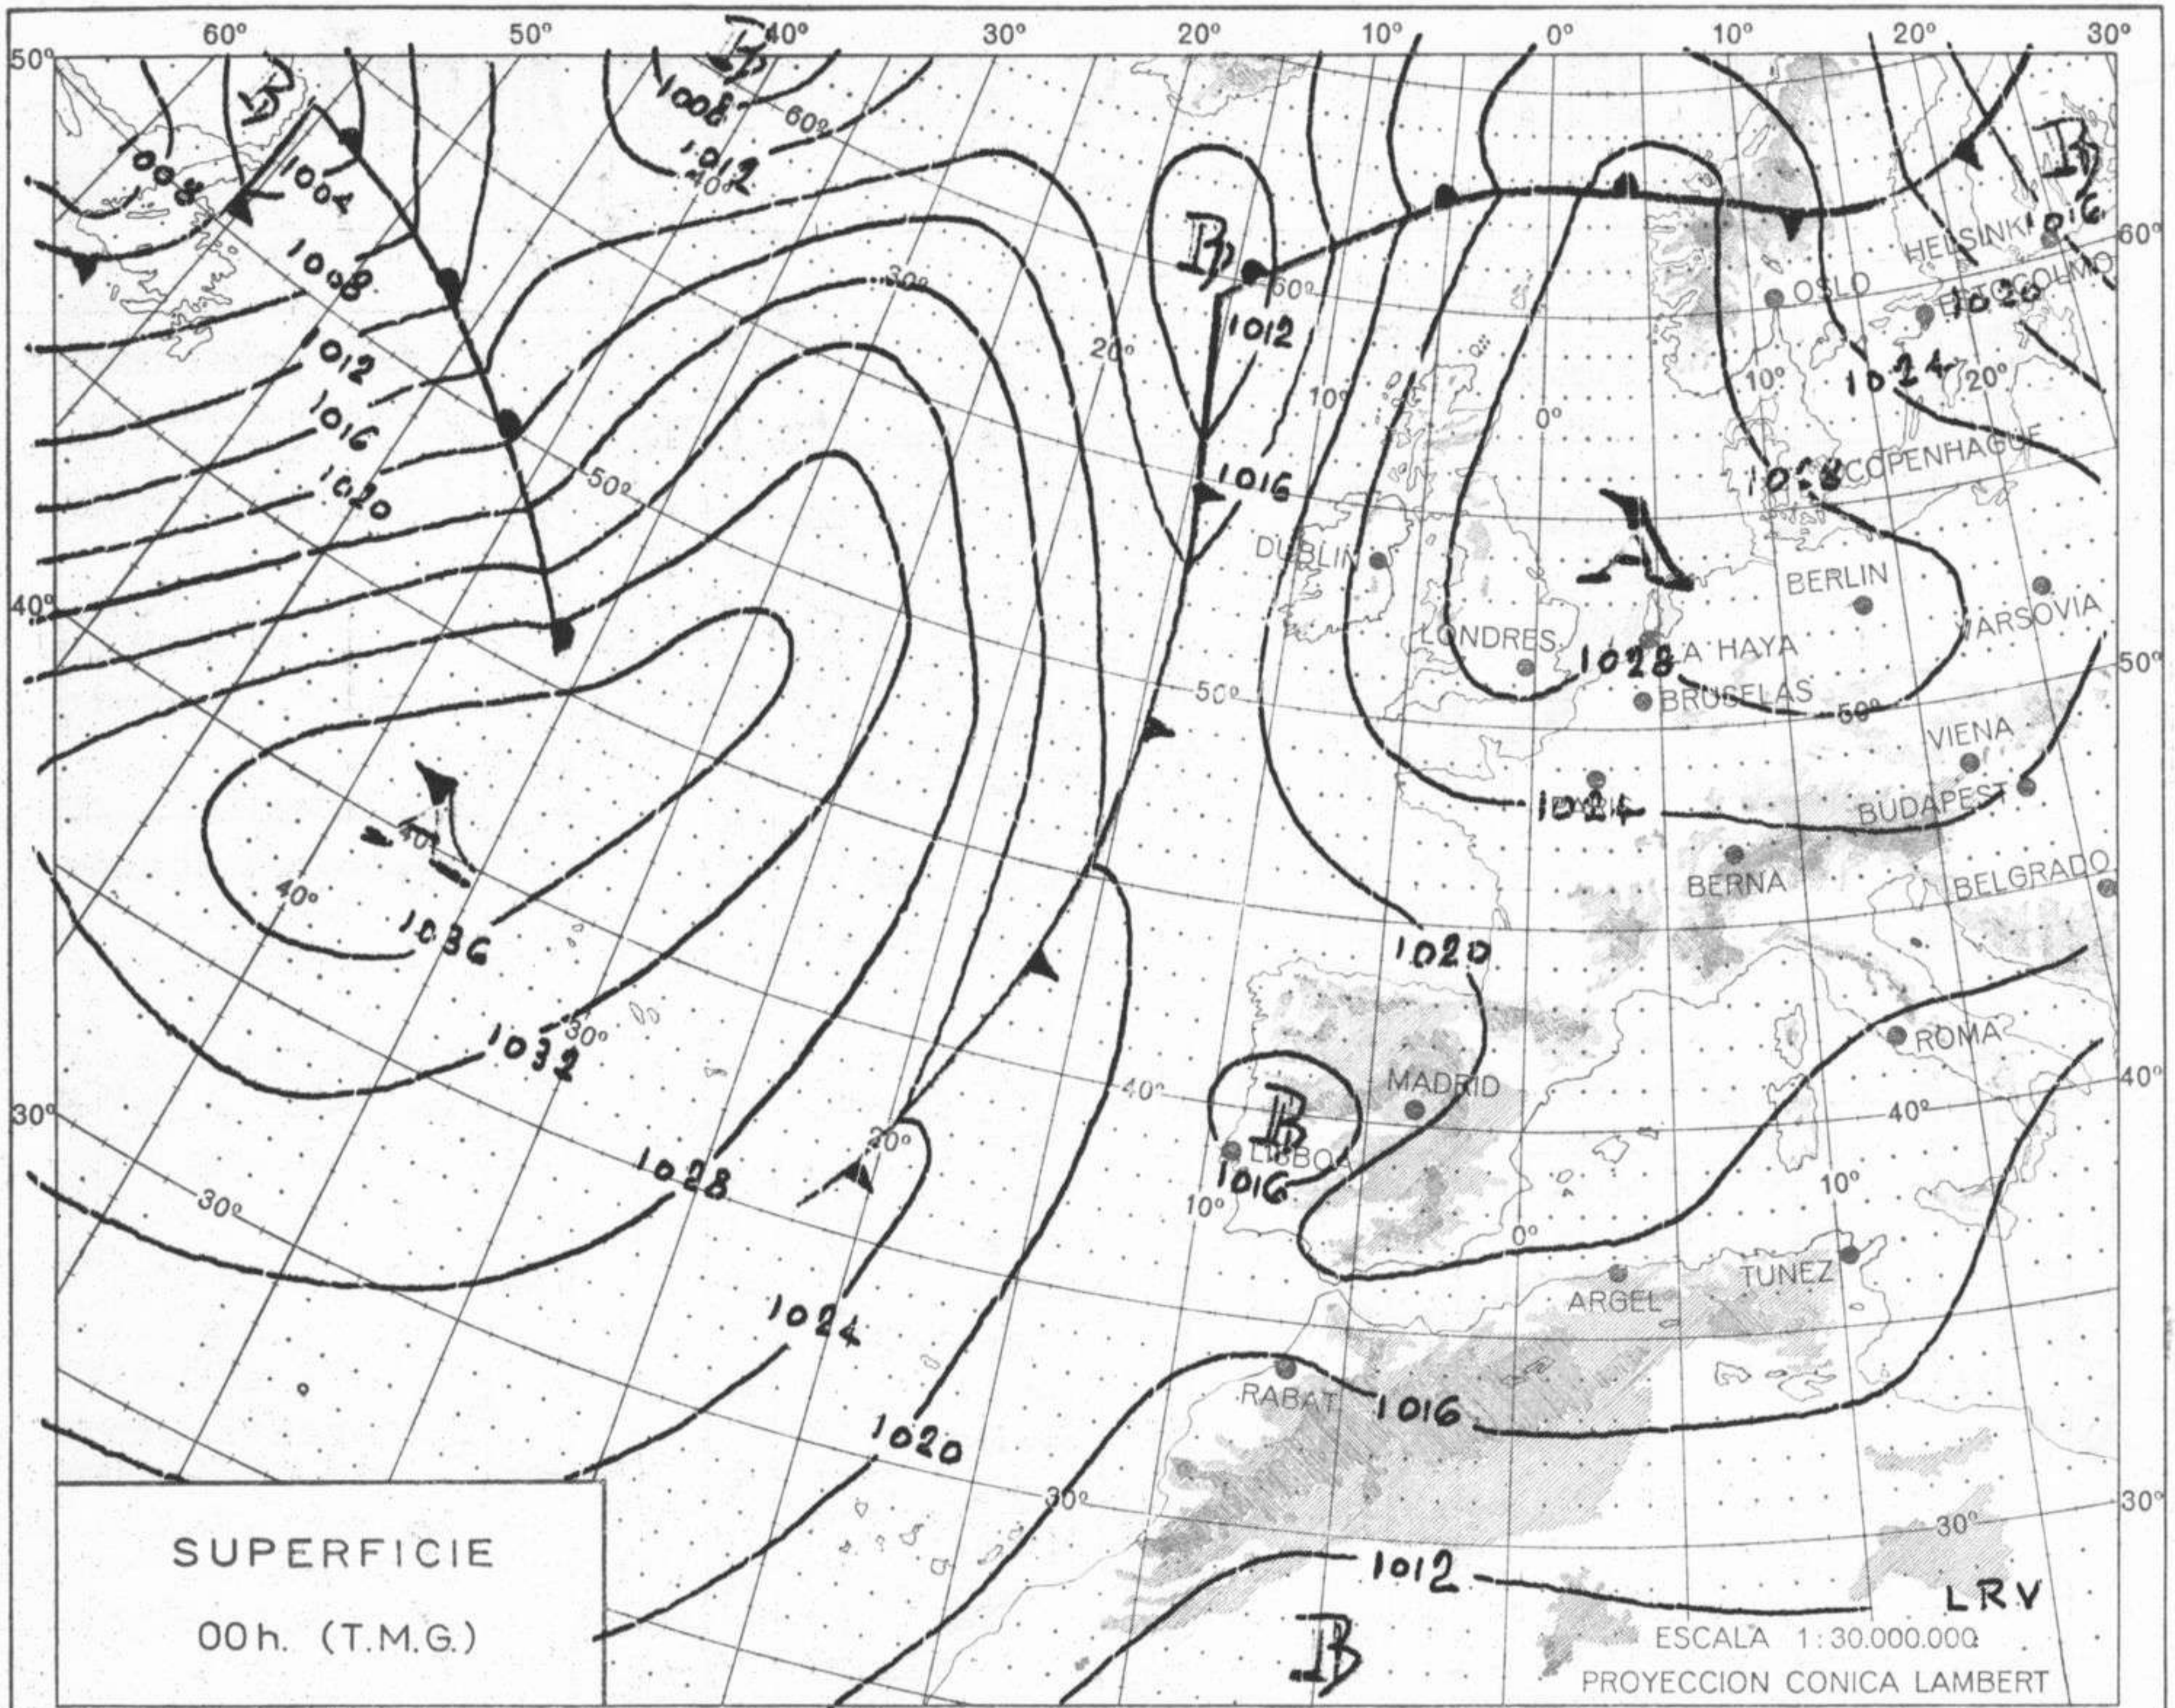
60° 50° 40° 30° 20° 10° 0° 10° 20° 30°

50° 40° 30°

60° 50° 40° 30°

B B B B A B B A

1008 1012 60° 40° 1004 1008 1012 1016 1020 1008 30° 20° 1012 1016 50° 10° 0° 60° 1016 1020 1024 10° 20°

COPENHAGUE HELSINKI ESTOCOLMO OSLO

1028 DUBLIN LONDRES LA HAYA BRUSELAS BERLIN VARSOVIA 50° 50° 50°

1024 VIENA BUDAPEST BERNA BELGRADO

40° 40° 1036 1032 30° 1028 30° 20° 1024 1020

1020 MADRID LISBOA 1016 40° 10° 0° 10° 40° ROMA ARGEL TUNEZ

RABAT 1016 30° 30° 1012

SUPERFICIE
00h. (T.M.G.)

LRV
ESCALA 1:30.000.000
PROYECCION CONICA LAMBERT